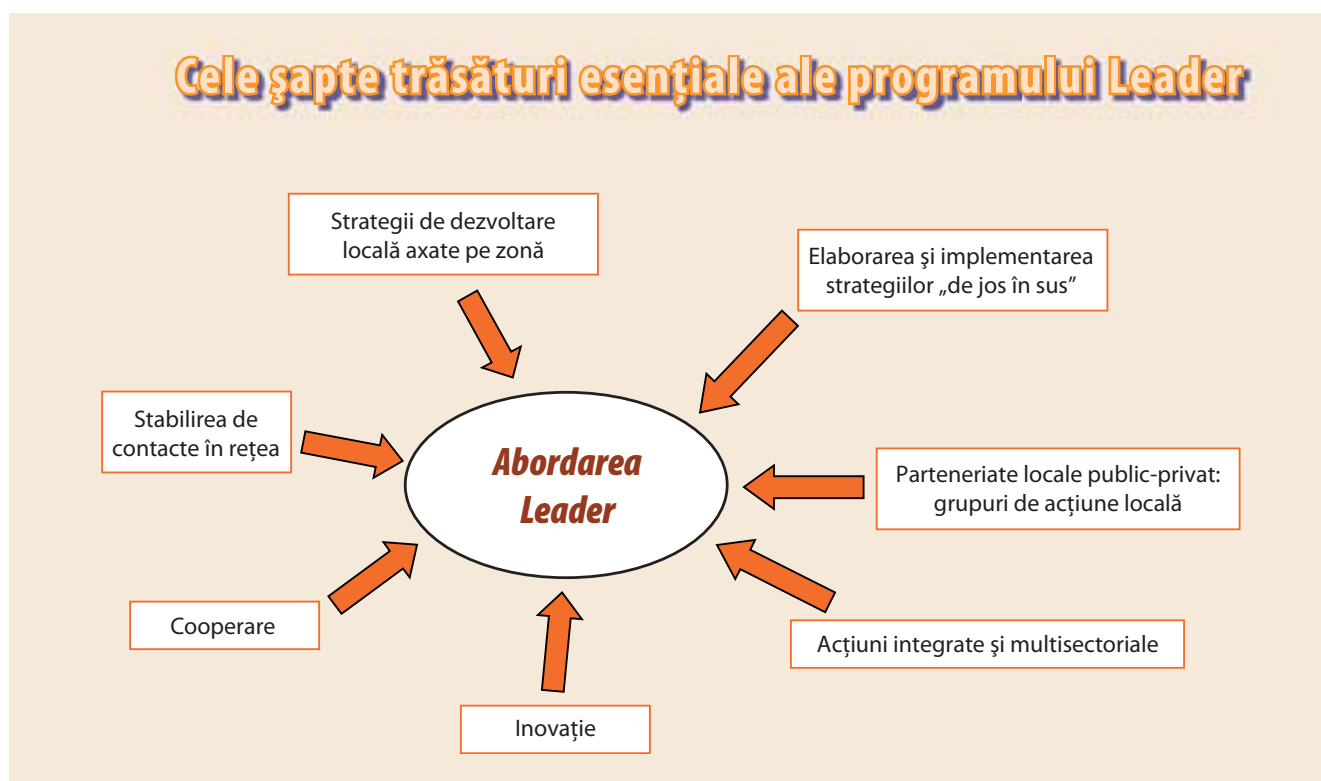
Cele şapte trăsături esenţiale ale programului Leader

Strategii de dezvoltare locală axate pe zonă

Elaborarea şi implementarea strategiilor „de jos în sus"

Stabilirea de contacte în rețea

Abordarea Leader

Parteneriate locale public-privat: grupuri de acțiune locală

Cooperare

Acțiuni integrate şi multisectoriale

Inovație